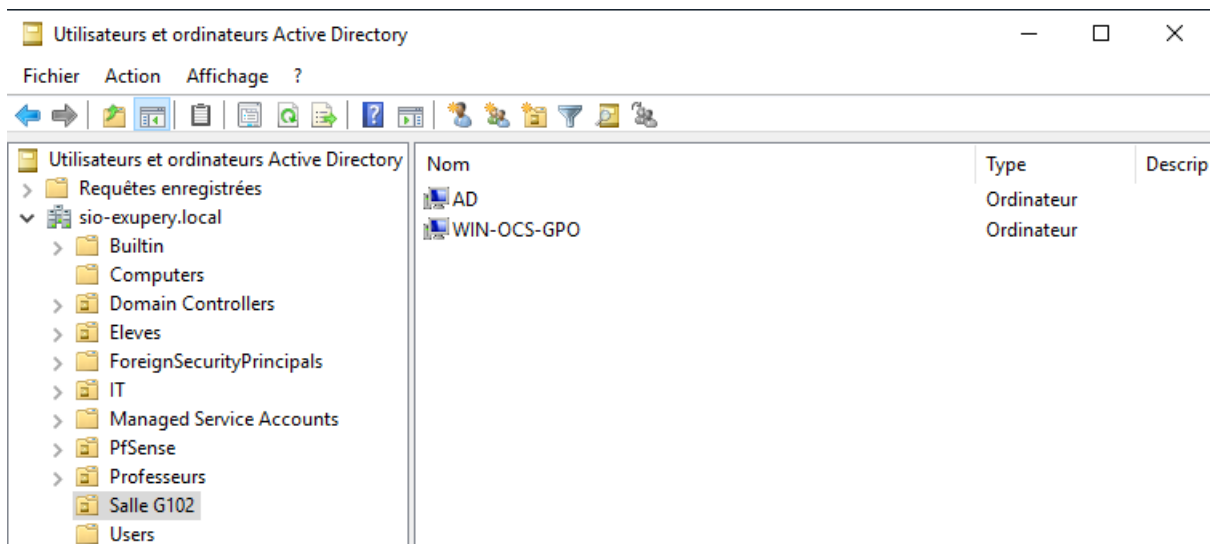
Utilisateurs et ordinateurs Active Directory

Fichier Action Affichage ?

Utilisateurs et ordinateurs Active Directory
Requêtes enregistrées
sio-exupery.local
Builtin
Computers
Domain Controllers
Eleves
ForeignSecurityPrincipals
IT
Managed Service Accounts
PfSense
Professeurs
Salle G102
Users

| Nom | Type | Descrip |
|---|---|---|
| AD | Ordinateur | |
| WIN-OCS-GPO | Ordinateur | |